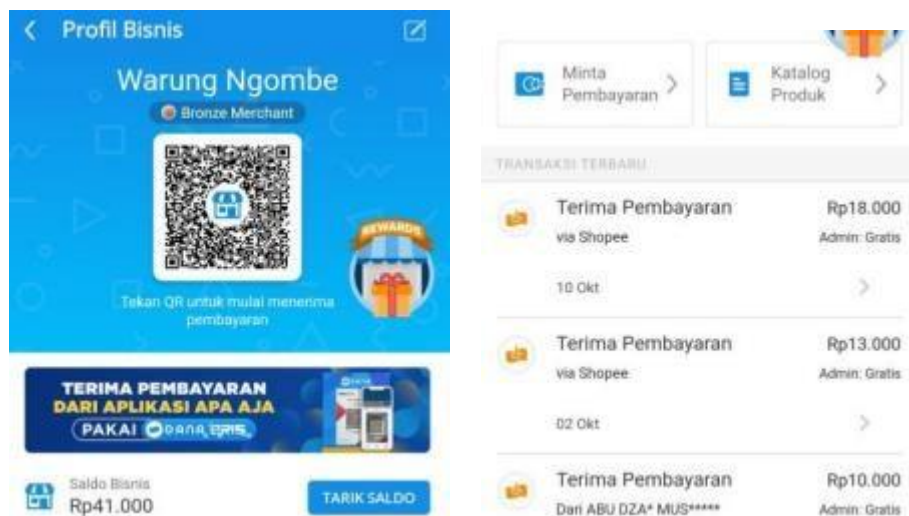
Profil Bisnis

Warung Ngombe

Bronze Merchant

REWARDS

Tekan QR untuk mulai menerima pembayaran

TERIMA PEMBAYARAN DARI APLIKASI APA AJA

PAKAI DANA QRIS

Saldo Bisnis
Rp41.000

TARIK SALDO

Minta Pembayaran

Katalog Produk

TRANSAKSI TERBARU

Terima Pembayaran
via Shopee
Rp18.000
Admin: Gratis
10 Okt

Terima Pembayaran
via Shopee
Rp13.000
Admin: Gratis
02 Okt

Terima Pembayaran
Dari ABU DZA* MUS*****
Rp10.000
Admin: Gratis